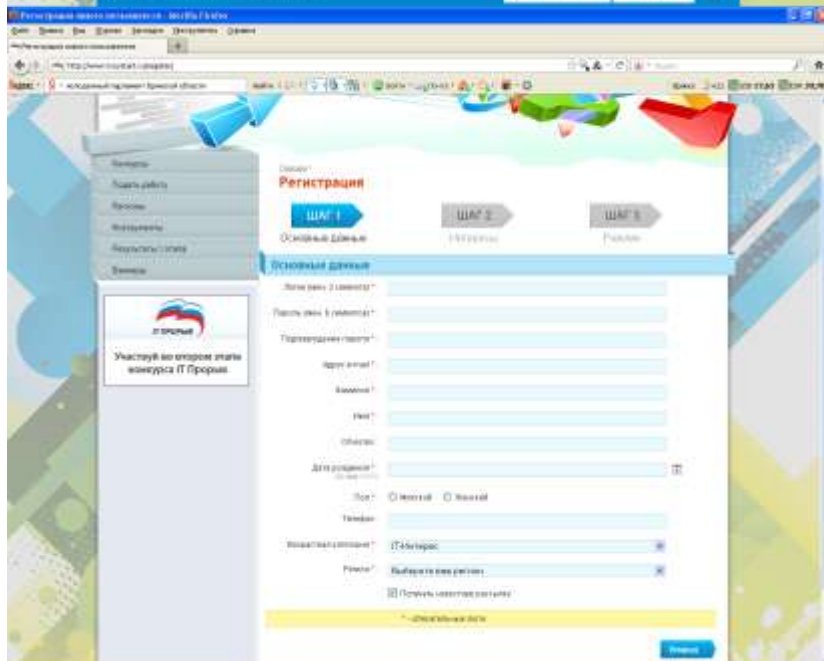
Регистрация нового пользователя - Mozilla Firefox

Главная
Регистрация

ШАГ 1
Основные данные

ШАГ 2
Интересы

ШАГ 3
Резюме

Конкурс
Подать работу
Новости
Документы
Результаты 1 этапа
Контакты

IT Прорыв
Участвуй во втором этапе конкурса IT Прорыв

Основные данные

Логин (мин. 3 символа) *
Пароль (мин. 6 символов) *
Подтверждение пароля *
Адрес e-mail *
Фамилия *
Имя *
Отчество
Дата рождения *
Пол * Мужской Женский
Телефон
Конкурсная номинация * IT-Интернет
Регион * Выберите ваш регион
Получать новостную рассылку

* - обязательные поля

Next